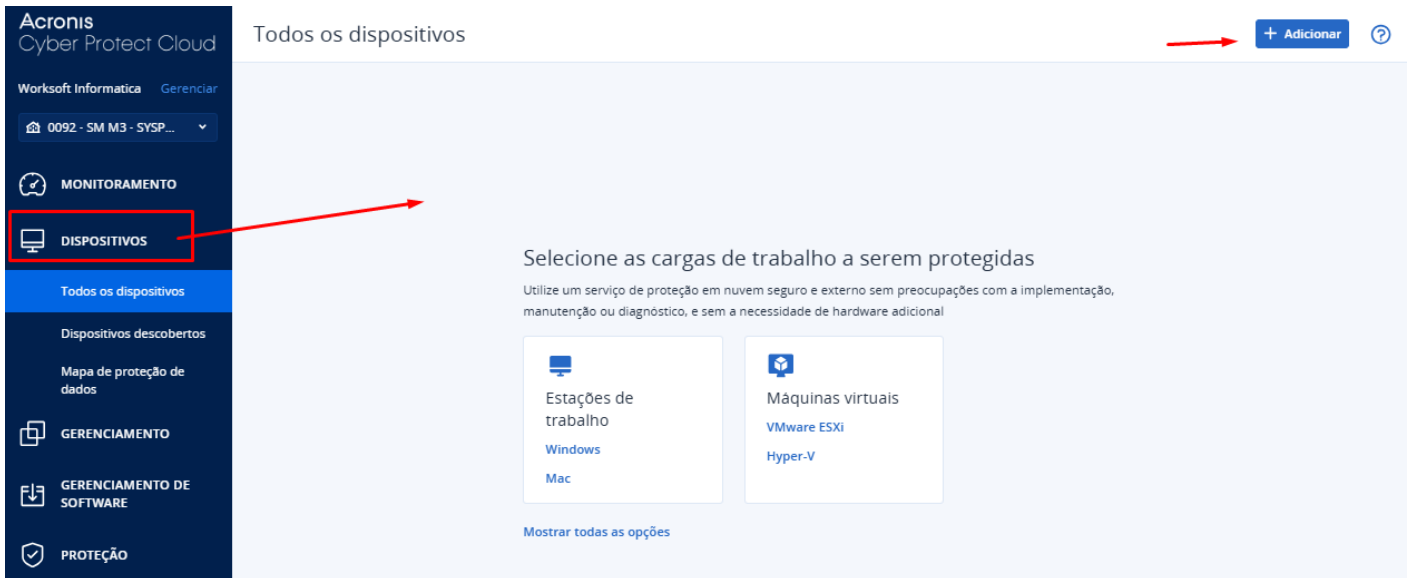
Acronis
Cyber Protect Cloud

Worksoft Informatica Gerenciar

0092 - SM M3 - SYSP...

MONITORAMENTO

DISPOSITIVOS

Todos os dispositivos

Dispositivos descobertos

Mapa de proteção de dados

GERENCIAMENTO

GERENCIAMENTO DE SOFTWARE

PROTEÇÃO

Todos os dispositivos

+ Adicionar

Selecione as cargas de trabalho a serem protegidas

Utilize um serviço de proteção em nuvem seguro e externo sem preocupações com a implementação, manutenção ou diagnóstico, e sem a necessidade de hardware adicional

Estações de trabalho

Windows

Mac

Máquinas virtuais

VMware ESXi

Hyper-V

Mostrar todas as opções